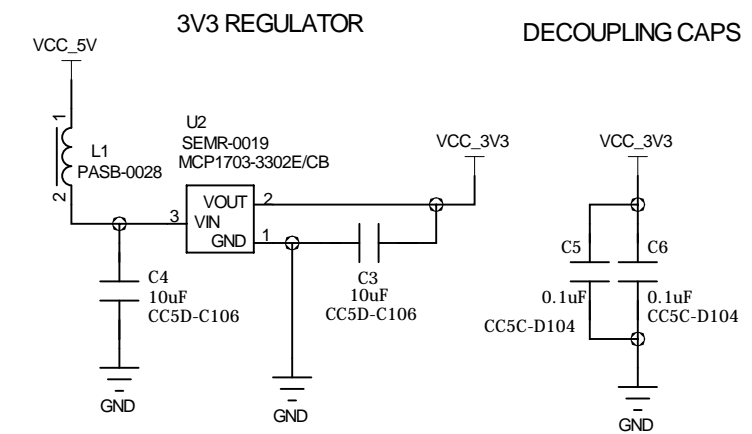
3V3 REGULATOR

DECOUPLING CAPS

VCC_5V

1

L1
PASB-0028

2

U2
SEMR-0019
MCP1703-3302E/CB

VOUT 2
3 VIN
GND 1

VCC_3V3

C4
10uF
CC5D-C106

C3
10uF
CC5D-C106

GND

GND

VCC_3V3

C5
0.1uF
CC5C-D104

C6
0.1uF
CC5C-D104

GND